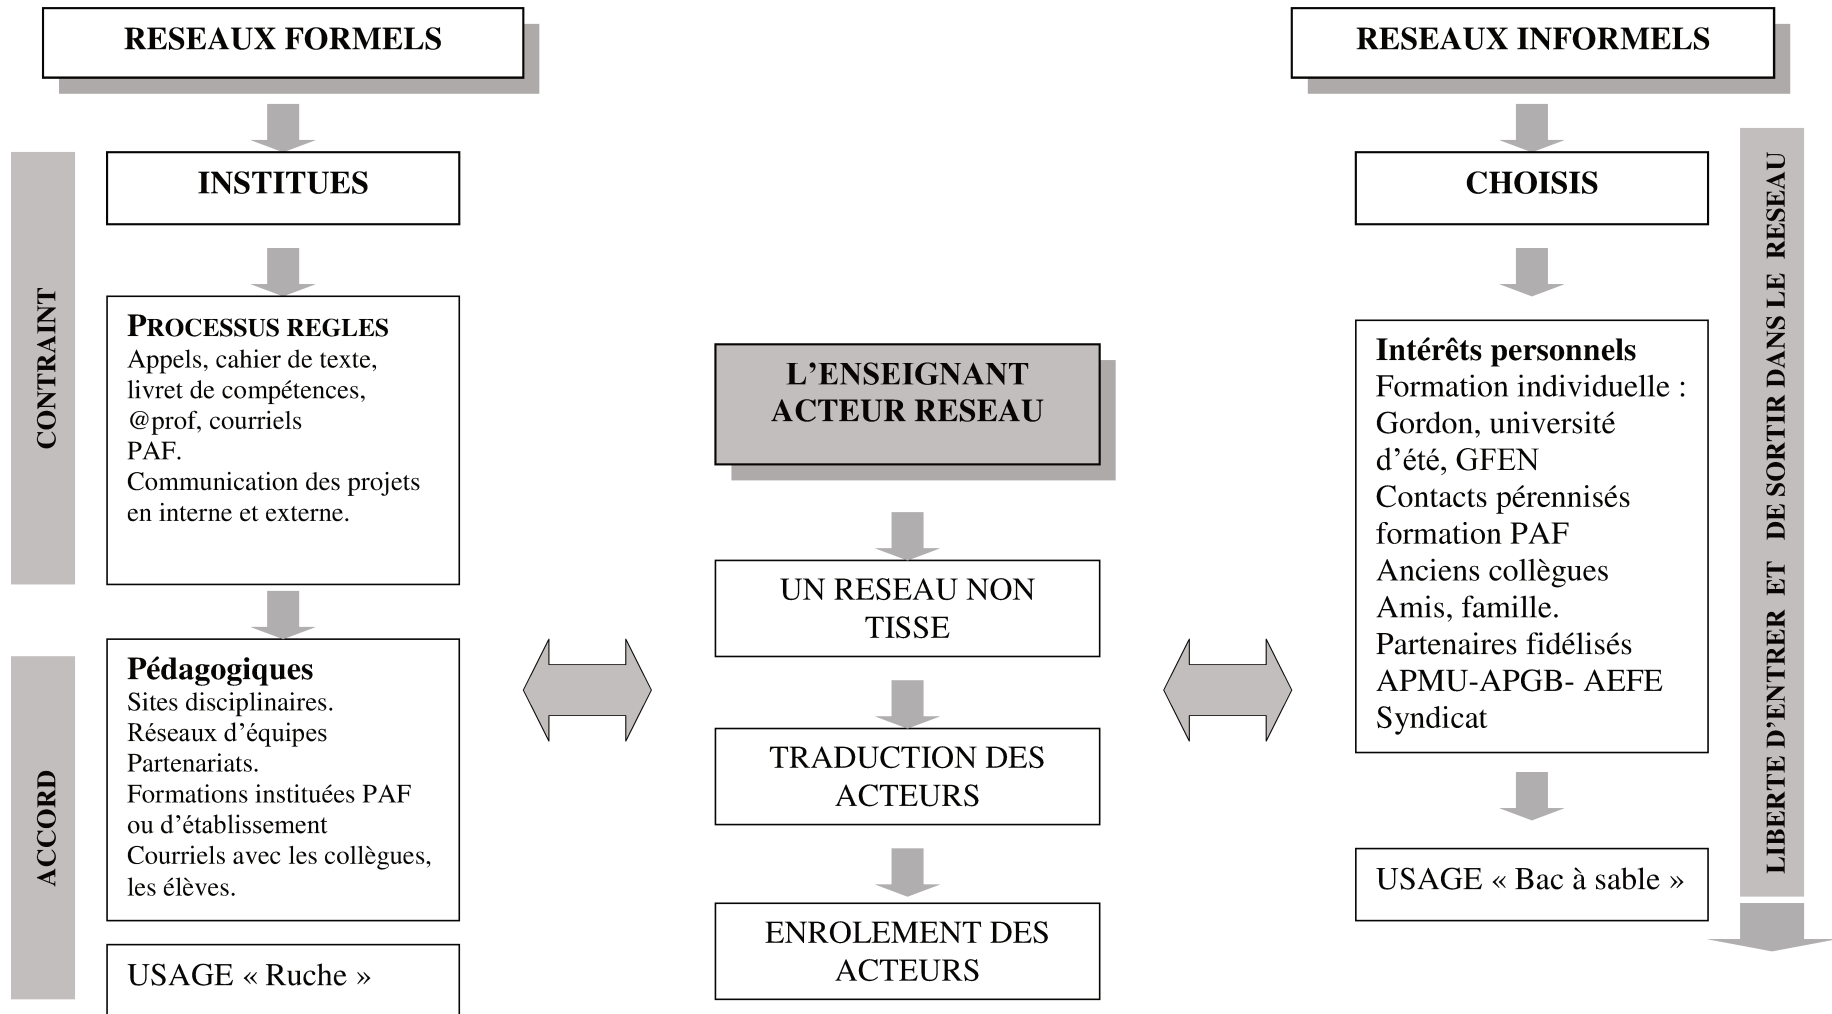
RESEAUX FORMELS

INSTITUES

CONTRAINT

PROCESSUS REGLES
Appels, cahier de texte, livret de compétences, @prof, courriels
PAF.
Communication des projets en interne et externe.

ACCORD

Pédagogiques
Sites disciplinaires.
Réseaux d'équipes
Partenariats.
Formations instituées PAF ou d'établissement
Courriels avec les collègues, les élèves.

USAGE « Ruche »

L'ENSEIGNANT ACTEUR RESEAU

UN RESEAU NON TISSE

TRADUCTION DES ACTEURS

ENROLEMENT DES ACTEURS

RESEAUX INFORMELS

CHOISIS

Intérêts personnels
Formation individuelle :
Gordon, université d'été, GFEN
Contacts pérennisés formation PAF
Anciens collègues
Amis, famille.
Partenaires fidélisés
APMU-APGB- AEFE
Syndicat

USAGE « Bac à sable »

LIBERTE D'ENTRER ET DE SORTIR DANS LE RESEAU